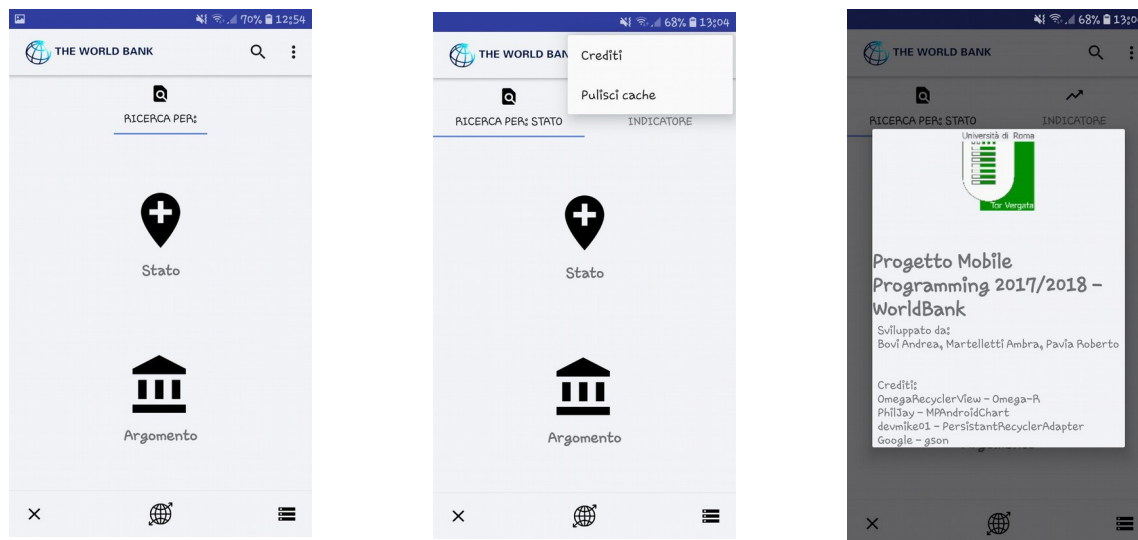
70% 12:54

THE WORLD BANK

RICERCA PER:

Stato

Argomento

68% 13:04

THE WORLD BANK

Crediti

Pulisci cache

RICERCA PER: STATO

INDICATORE

Stato

Argomento

68% 13:0

THE WORLD BANK

RICERCA PER: STATO

INDICATORE

Università di Roma

Tor Vergata

Progetto Mobile Programming 2017/2018 - WorldBank

Sviluppato da:
Bovi Andrea, Martelletti Ambra, Pavia Roberto

Crediti:
OmegaRecyclerView - Omega-R
PhilJay - MPAndroidChart
devmike01 - PersistantRecyclerAdapter
Google - gson